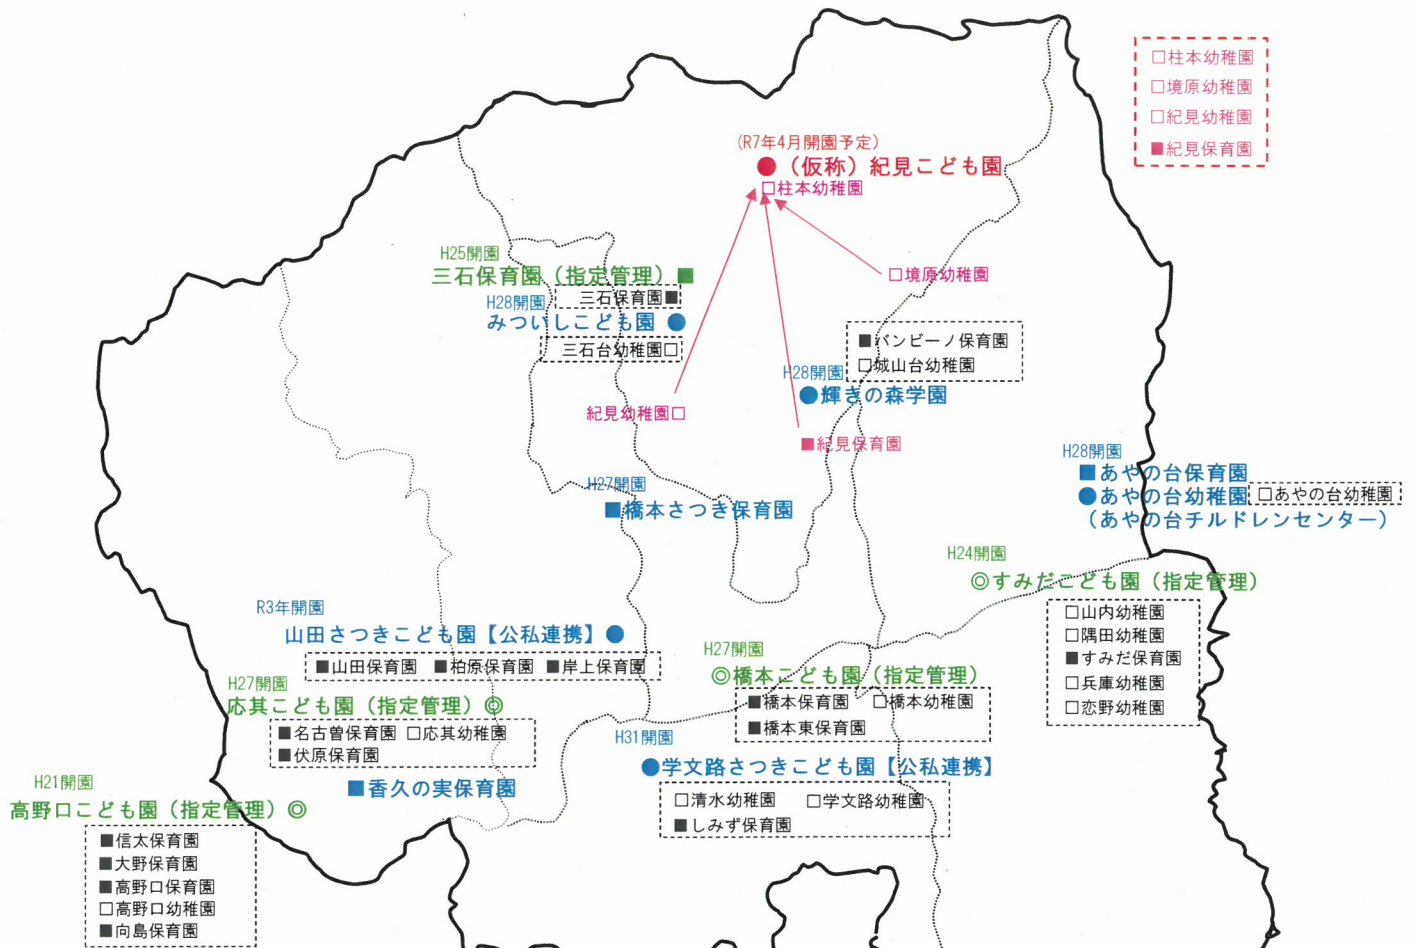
□柱本幼稚園
□境原幼稚園
□紀見幼稚園
■紀見保育園

(R7年4月開園予定)
●（仮称）紀見こども園
□柱本幼稚園

□境原幼稚園

H25開園
三石保育園（指定管理）■
H28開園
三石保育園■
みついしこども園●
三石台幼稚園□

■バンビーノ保育園
□城山台幼稚園
H28開園
●輝きの森学園

紀見幼稚園□

■紀見保育園

H28開園
■あやの台保育園
●あやの台幼稚園 □あやの台幼稚園
（あやの台チルドレンセンター）

H27開園
■橋本さつき保育園

H24開園
◎すみだこども園（指定管理）
□山内幼稚園
□隅田幼稚園
■すみだ保育園
□兵庫幼稚園
□恋野幼稚園

R3年開園
山田さつきこども園【公私連携】●
■山田保育園 ■柏原保育園 ■岸上保育園

H27開園
◎橋本こども園（指定管理）
■橋本保育園 □橋本幼稚園
■橋本東保育園

H27開園
応其こども園（指定管理）◎
■名古曽保育園 □応其幼稚園
■伏原保育園

H31開園
●学文路さつきこども園【公私連携】
□清水幼稚園 □学文路幼稚園
■しみず保育園

■香久の実保育園

H21開園
高野口こども園（指定管理）◎
■信太保育園
■大野保育園
■高野口保育園
□高野口幼稚園
■向島保育園